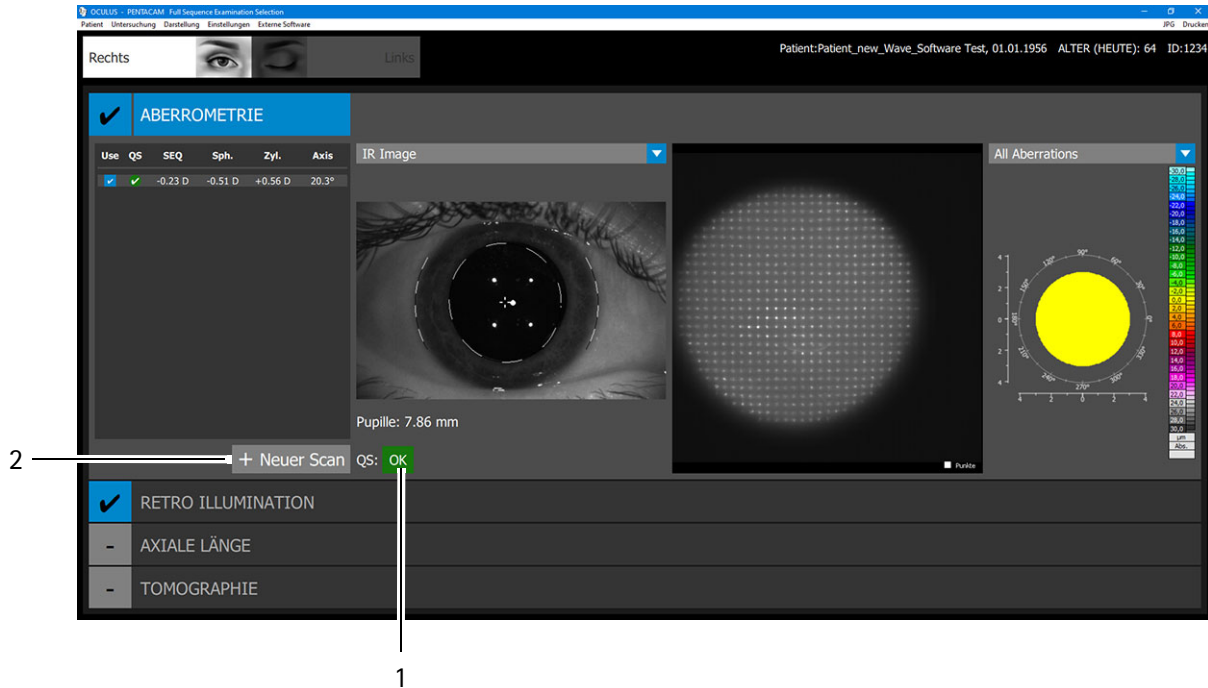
OCULUS - PENTACAM Full Sequence Examination Selection

Patient Untersuchung Darstellung Einstellungen Externe Software

JPG Drucken

Rechts

Links

Patient:Patient_new_Wave_Software Test, 01.01.1956 ALTER (HEUTE): 64 ID:1234

✔ ABERROMETRIE

| Use | QS | SEQ | Sph. | Zyl. | Axis |
|---|---|---|---|---|---|
| ✔ | ✔ | -0.23 D | -0.51 D | +0.56 D | 20.3° |

IR Image

Pupille: 7.86 mm

+ Neuer Scan

QS: OK

Punkte

All Aberrations

-30,0 -28,0 -26,0 -24,0 -22,0 -20,0 -18,0 -16,0 -14,0 -12,0 -10,0 -8,0 -6,0 -4,0 -2,0 0,0 2,0 4,0 6,0 8,0 10,0 12,0 14,0 16,0 18,0 20,0 22,0 24,0 26,0 28,0 30,0

µm

Abs.

90° 60° 30° 0° 330° 300° 270° 240° 210° 180° 150° 120°

2 0 -2 -4 4 -4 -2 0 2 4

✔ RETRO ILLUMINATION

- AXIALE LÄNGE

- TOMOGRAPHIE

2

1